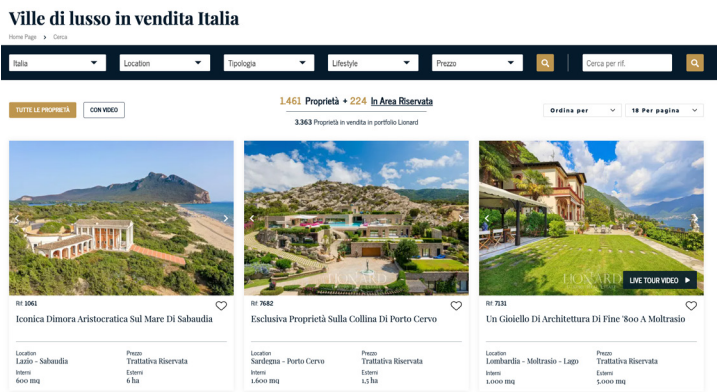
Ville di lusso in vendita Italia

Home Page > Cerca

Italia

Location

Tipologia

Lifestyle

Prezzo

Cerca per rif.

TUTTE LE PROPRIETÀ

CON VIDEO

1.461 Proprietà + 224 In Area Riservata

3.363 Proprietà in vendita in portfolio Lionard

Ordina per

18 Per pagina

Rif. 1061

Iconica Dimora Aristocratica Sul Mare Di Sabaudia

Location
Lazio - Sabaudia

Prezzo
Trattativa Riservata

Interni
600 mq

Esterni
6 ha

LIONARD

Rif. 7682

Esclusiva Proprietà Sulla Collina Di Porto Cervo

Location
Sardegna - Porto Cervo

Prezzo
Trattativa Riservata

Interni
1.600 mq

Esterni
1,5 ha

LIONARD

LIVE TOUR VIDEO

Rif. 7131

Un Gioiello Di Architettura Di Fine '800 A Moltrasio

Location
Lombardia - Moltrasio - Lago

Prezzo
Trattativa Riservata

Interni
1.000 mq

Esterni
5.000 mq